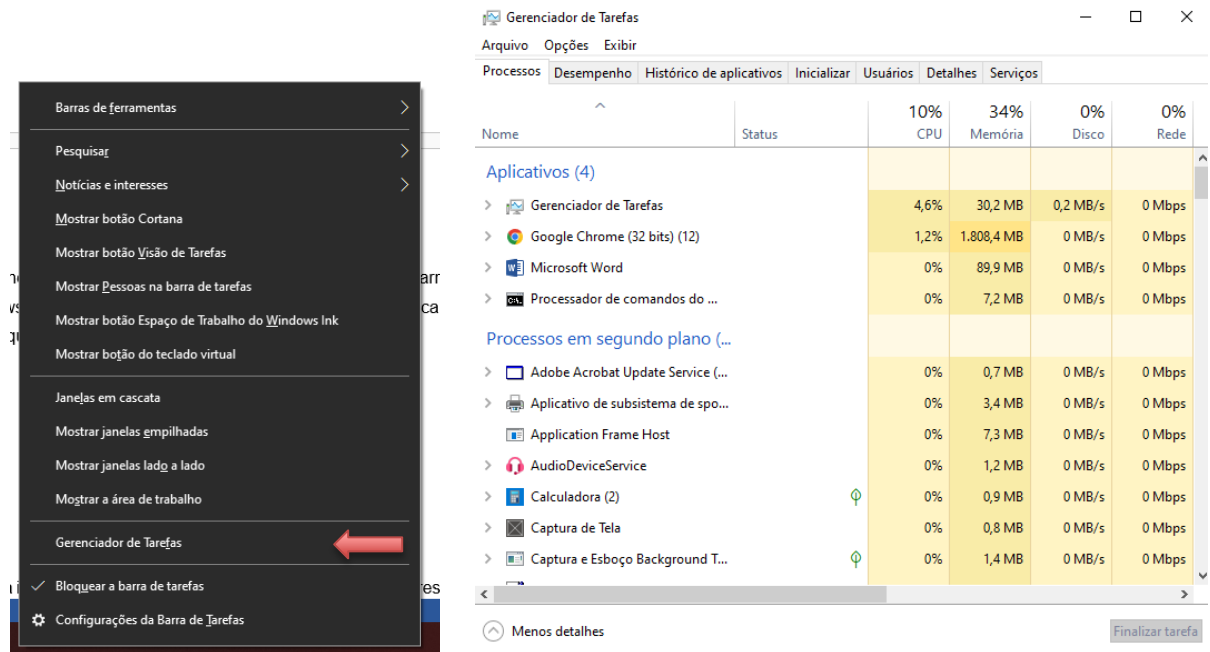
Barras de ferramentas
Pesquisar
Notícias e interesses
Mostrar botão Cortana
Mostrar botão Visão de Tarefas
Mostrar Pessoas na barra de tarefas
Mostrar botão Espaço de Trabalho do Windows Ink
Mostrar botão do teclado virtual
Janelas em cascata
Mostrar janelas empilhadas
Mostrar janelas lado a lado
Mostrar a área de trabalho
Gerenciador de Tarefas
✓ Bloquear a barra de tarefas
Configurações da Barra de Tarefas

Gerenciador de Tarefas
Arquivo Opções Exibir
Processos | Desempenho | Histórico de aplicativos | Inicializar | Usuários | Detalhes | Serviços

| Nome | Status | 10% CPU | 34% Memória | 0% Disco | 0% Rede |
|---|---|---|---|---|---|
| Aplicativos (4) | | | | | |
| Gerenciador de Tarefas | | 4,6% | 30,2 MB | 0,2 MB/s | 0 Mbps |
| Google Chrome (32 bits) (12) | | 1,2% | 1.808,4 MB | 0 MB/s | 0 Mbps |
| Microsoft Word | | 0% | 89,9 MB | 0 MB/s | 0 Mbps |
| Processador de comandos do ... | | 0% | 7,2 MB | 0 MB/s | 0 Mbps |
| Processos em segundo plano (... | | | | | |
| Adobe Acrobat Update Service (... | | 0% | 0,7 MB | 0 MB/s | 0 Mbps |
| Aplicativo de subsistema de spo... | | 0% | 3,4 MB | 0 MB/s | 0 Mbps |
| Application Frame Host | | 0% | 7,3 MB | 0 MB/s | 0 Mbps |
| AudioDeviceService | | 0% | 1,2 MB | 0 MB/s | 0 Mbps |
| Calculadora (2) | | 0% | 0,9 MB | 0 MB/s | 0 Mbps |
| Captura de Tela | | 0% | 0,8 MB | 0 MB/s | 0 Mbps |
| Captura e Esboço Background T... | | 0% | 1,4 MB | 0 MB/s | 0 Mbps |

Menos detalhes
Finalizar tarefa